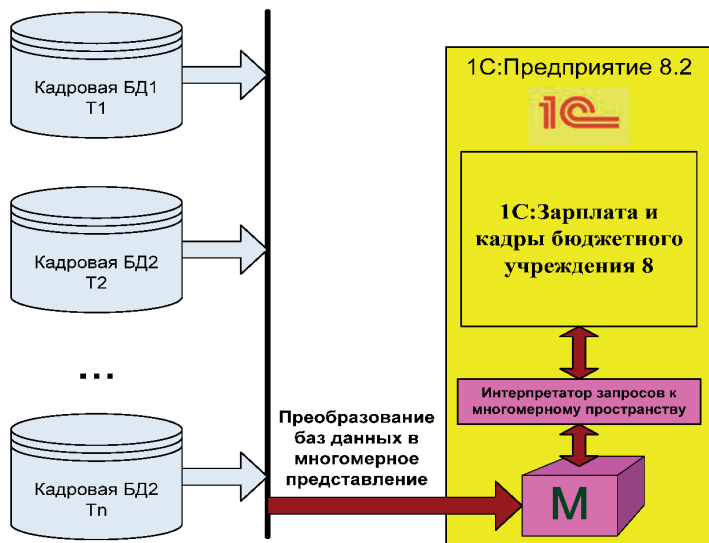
Кадровая БД1
T1

Кадровая БД2
T2

...

Кадровая БД2
Tn

Преобразование баз данных в многомерное представление

1С:Предприятие 8.2

1С

1С:Зарплата и кадры бюджетного учреждения 8

Интерпретатор запросов к многомерному пространству

М